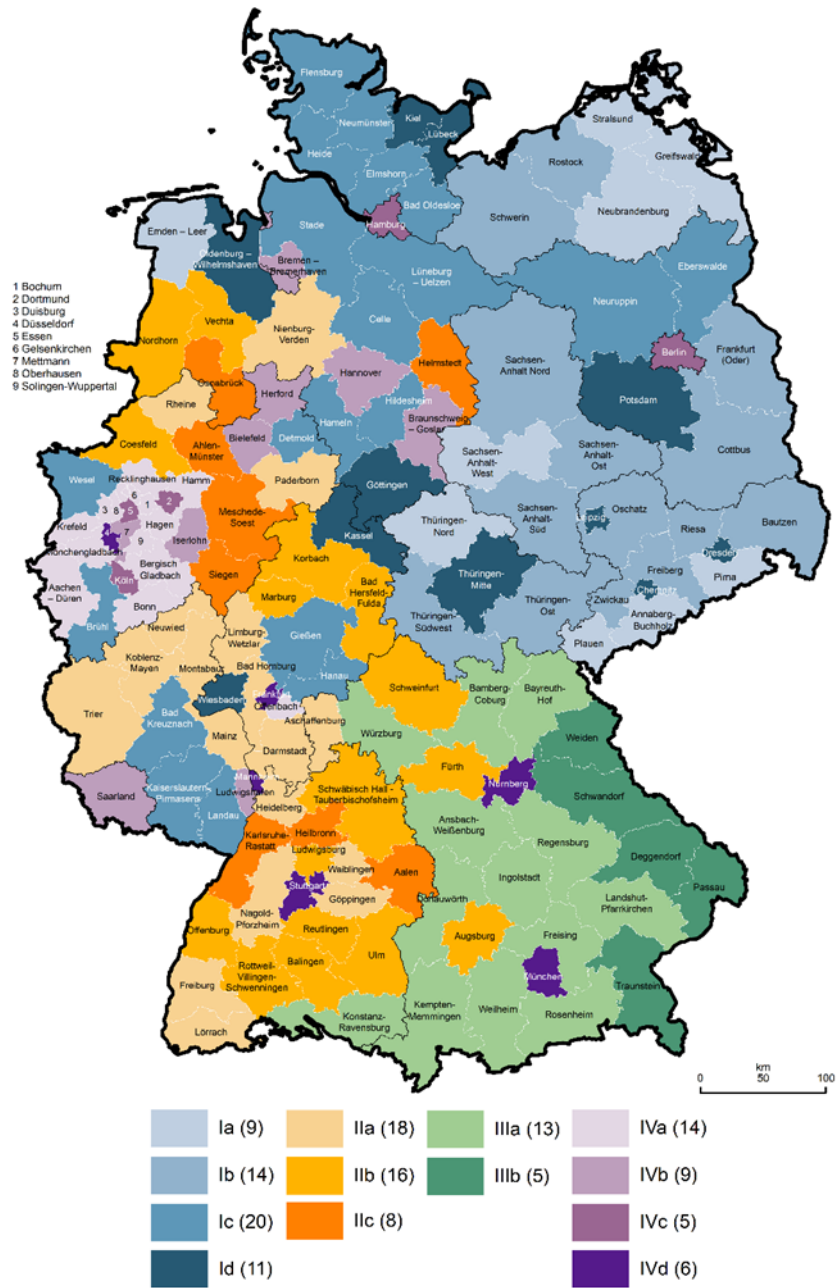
1 Bochum
2 Dortmund
3 Duisburg
4 Düsseldorf
5 Essen
6 Gelsenkirchen
7 Mettmann
8 Oberhausen
9 Solingen-Wuppertal

Flensburg
Kiel
Neumünster
Lübeck
Heide
Elmshorn
Stralsund
Greifswald
Rostock
Bad Oldesloe
Schwerin
Neubrandenburg
Emden – Leer
Oldenburg – Wilhelmshaven
Stade
Hamburg
Bremen – Bremerhaven
Lüneburg – Uelzen
Eberswalde
Neuruppin
Nordhorn
Vechta
Nienburg-Verden
Celle
Helmstedt
Sachsen-Anhalt Nord
Berlin
Frankfurt (Oder)
Osnabrück
Rheine
Herford
Hannover
Hildesheim
Braunschweig – Goslar
Potsdam
Coesfeld
Ahlen-Münster
Bielefeld
Detmold
Hameln
Sachsen-Anhalt-West
Sachsen-Anhalt-Ost
Cottbus
Wesel
Recklinghausen
Hamm
Paderborn
Göttingen
Meschede-Soest
Krefeld
Hagen
Iserlohn
Kassel
Thüringen-Nord
Sachsen-Anhalt-Süd
Leipzig
Oschatz
Riesa
Bautzen
Mönchengladbach
Bergisch Gladbach
Köln
Siegen
Korbach
Dresden
Aachen – Düren
Bonn
Marburg
Bad Hersfeld-Fulda
Thüringen-Mitte
Freiberg
Pirna
Chemnitz
Brühl
Neuwied
Limburg-Wetzlar
Gießen
Thüringen-Südwest
Thüringen-Ost
Zwickau
Annaberg-Buchholz
Koblenz-Mayen
Montabaur
Bad Homburg
Hanau
Plauen
Frankfurt
Offenbach
Wiesbaden
Schweinfurt
Bamberg-Coburg
Bayreuth-Hof
Trier
Bad Kreuznach
Mainz
Darmstadt
Aschaffenburg
Würzburg
Weiden
Fürth
Nürnberg
Saarland
Kaiserslautern-Pirmasens
Mannheim
Ludwigshafen
Heidelberg
Schwäbisch Hall - Tauberbischofsheim
Schwandorf
Landau
Ansbach-Weißenburg
Regensburg
Karlsruhe-Rastatt
Heilbronn
Ludwigsburg
Waiblingen
Stuttgart
Aalen
Deggendorf
Göppingen
Ingolstadt
Passau
Donauwörth
Landshut-Pfarrkirchen
Nagold-Pforzheim
Offenburg
Reutlingen
Augsburg
Freising
Rottweil-Villingen-Schwenningen
Balingen
Ulm
München
Freiburg
Traunstein
Konstanz-Ravensburg
Kempten-Memmingen
Weilheim
Rosenheim
Lörrach

km
0
50
100

Ia (9)
Ib (14)
Ic (20)
Id (11)
IIa (18)
IIb (16)
IIc (8)
IIIa (13)
IIIb (5)
IVa (14)
IVb (9)
IVc (5)
IVd (6)